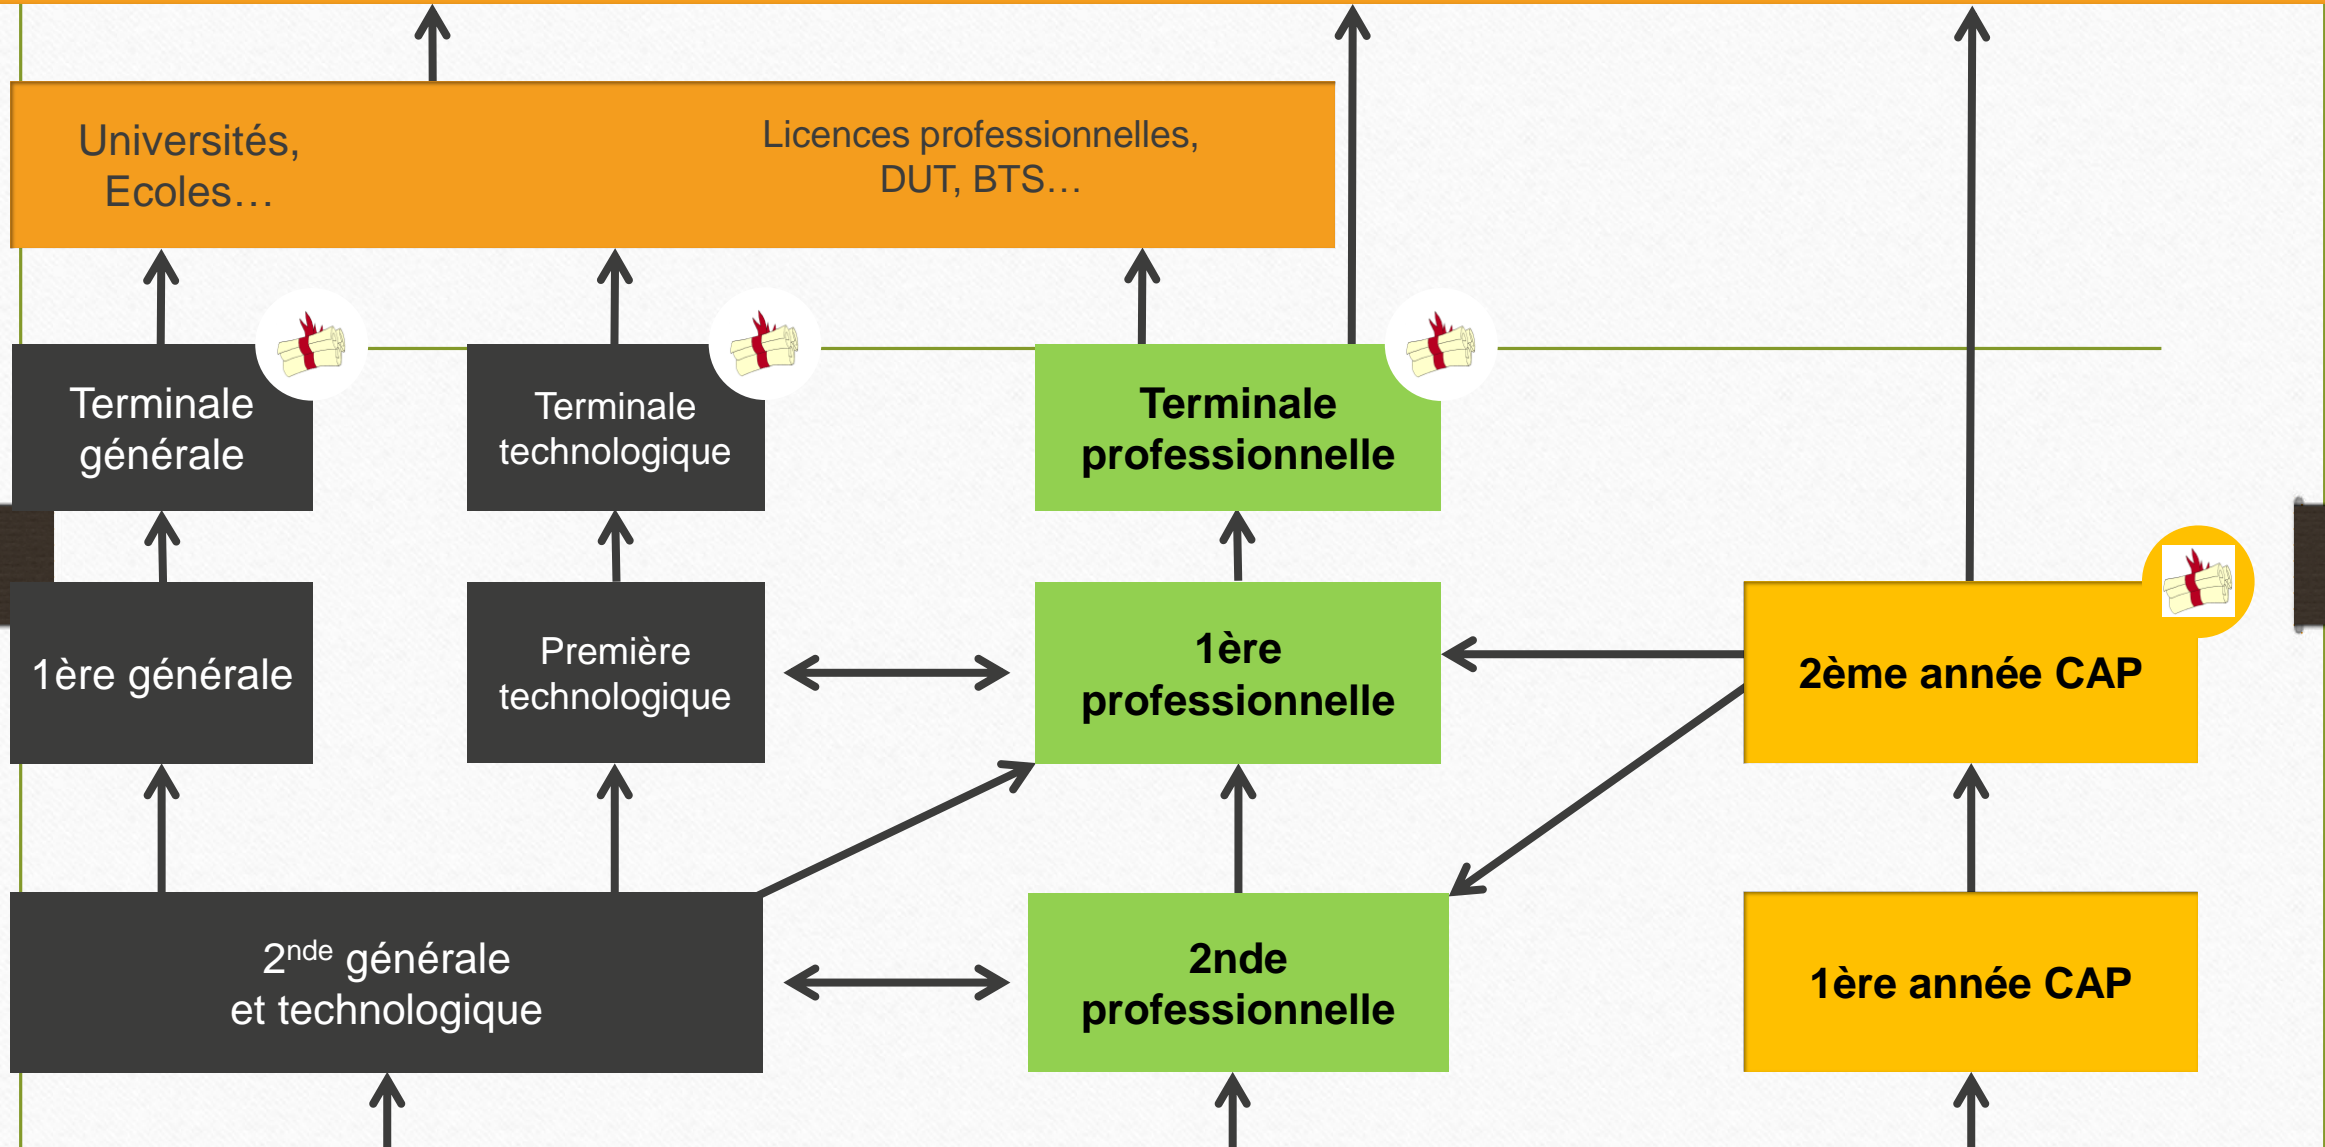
Universités, Ecoles…

Licences professionnelles, DUT, BTS…

Terminale générale

Terminale technologique

Terminale professionnelle

1ère générale

Première technologique

1ère professionnelle

2ème année CAP

2$^{nde}$ générale et technologique

2nde professionnelle

1ère année CAP